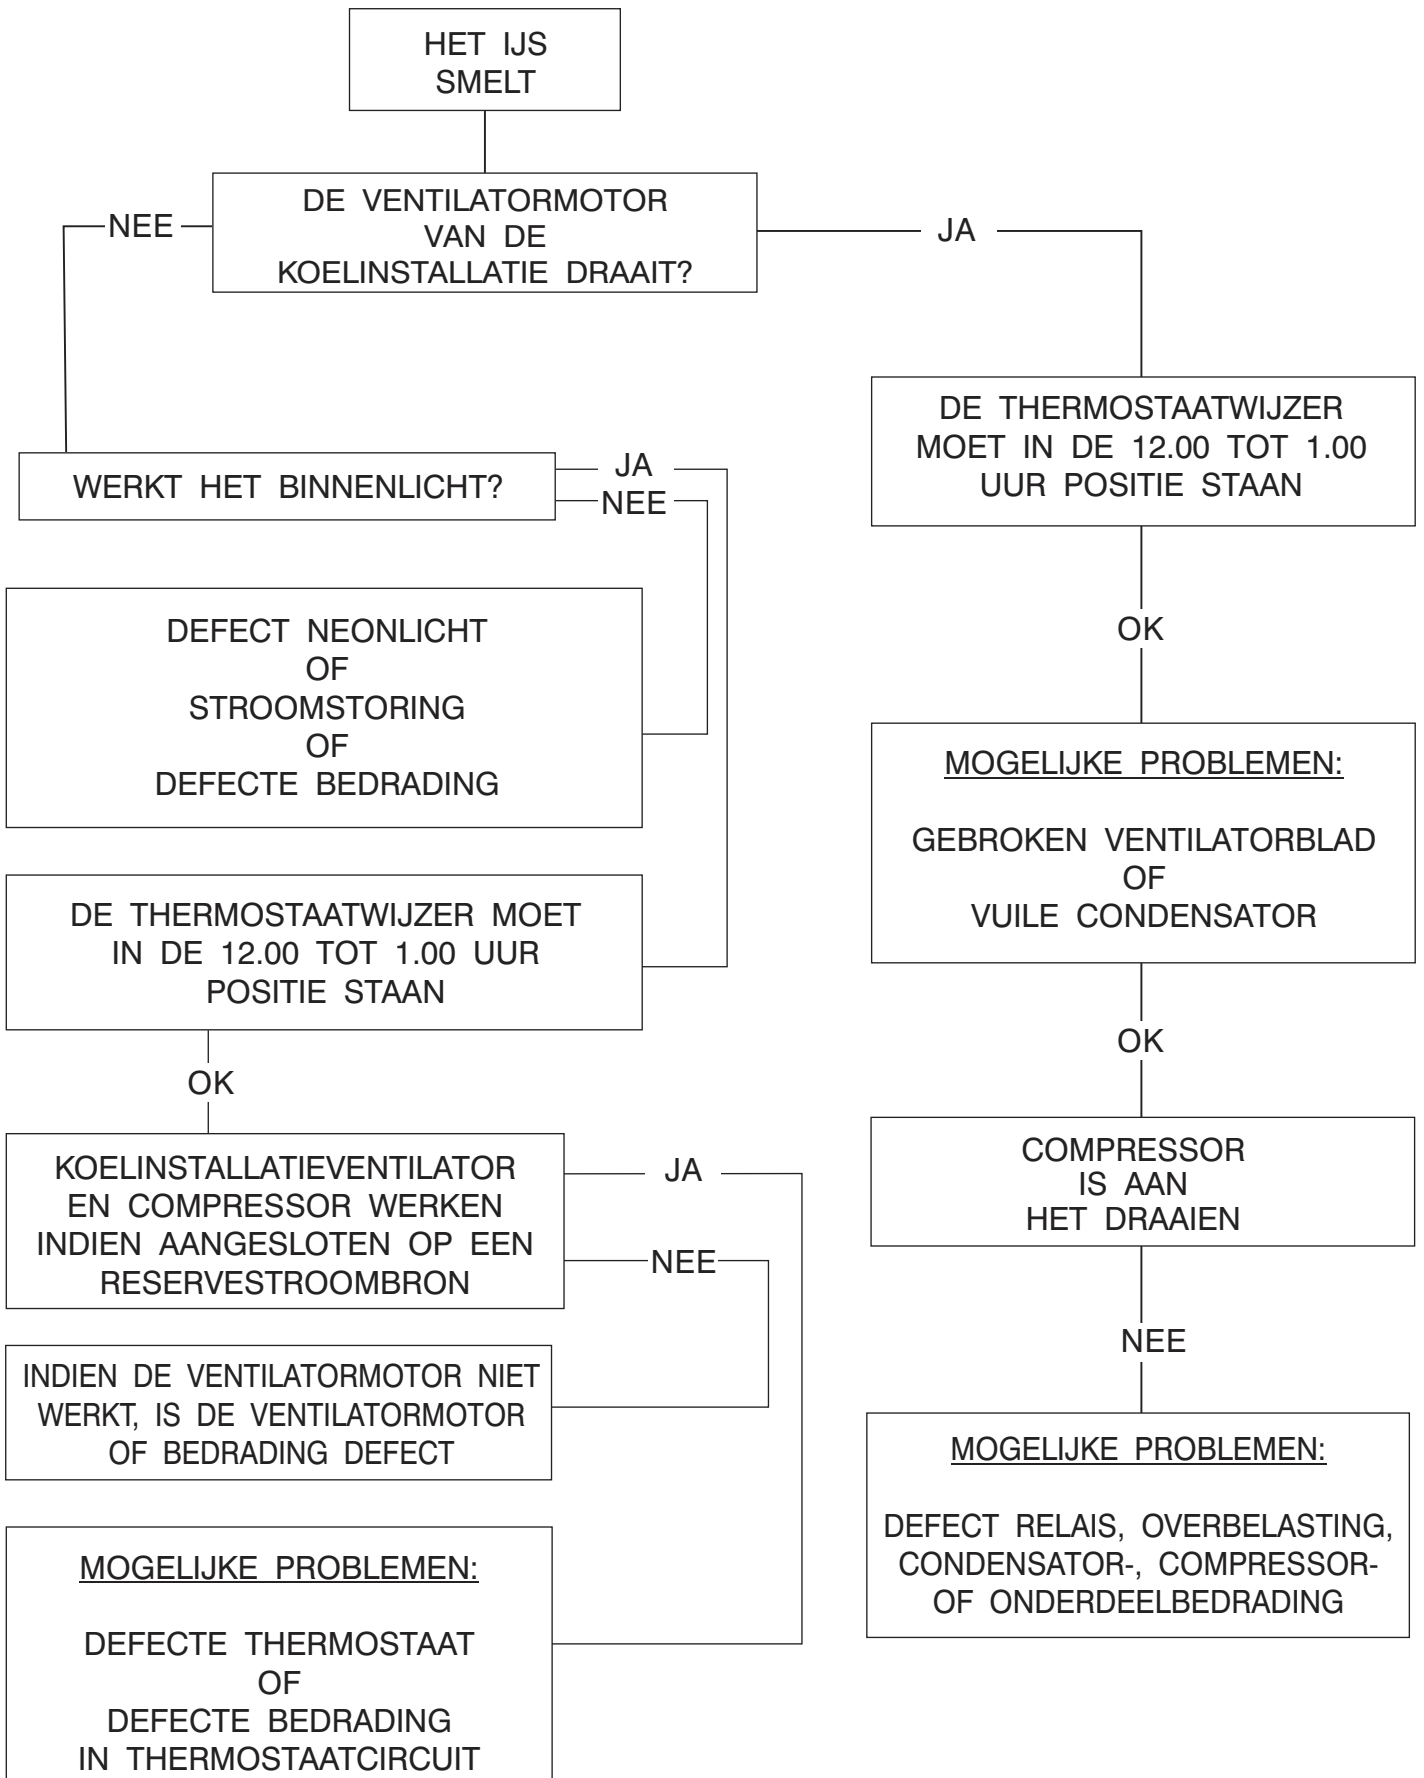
HET IJS SMELT

NEE

DE VENTILATORMOTOR VAN DE KOELINSTALLATIE DRAAIT?

JA

WERKT HET BINNENLICHT?

JA

NEE

DEFECT NEONLICHT
OF
STROOMSTORING
OF
DEFECTE BEDRADING

DE THERMOSTAATWIJZER MOET IN DE 12.00 TOT 1.00 UUR POSITIE STAAN

OK

KOELINSTALLATIEVENTILATOR EN COMPRESSOR WERKEN INDIEN AANGESLOTEN OP EEN RESERVESTROOMBRON

JA

NEE

INDIEN DE VENTILATORMOTOR NIET WERKT, IS DE VENTILATORMOTOR OF BEDRADING DEFECT

MOGELIJKE PROBLEMEN:

DEFECTE THERMOSTAAT
OF
DEFECTE BEDRADING
IN THERMOSTAATCIRCUIT

DE THERMOSTAATWIJZER MOET IN DE 12.00 TOT 1.00 UUR POSITIE STAAN

OK

MOGELIJKE PROBLEMEN:

GEBROKEN VENTILATORBLAD
OF
VUILE CONDENSATOR

OK

COMPRESSOR IS AAN HET DRAAIEN

NEE

MOGELIJKE PROBLEMEN:

DEFECT RELAIS, OVERBELASTING, CONDENSATOR-, COMPRESSOR- OF ONDERDEELBEDRADING